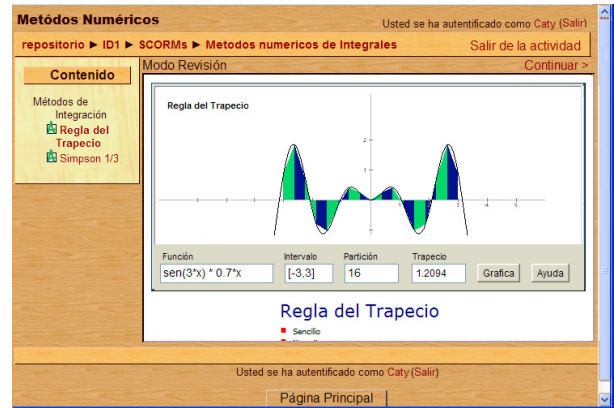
Métodos Numéricos

Usted se ha autentificado como Caty (Salir)

repositorio ► ID1 ► SCORMs ► Metodos numericos de Integrales

Salir de la actividad

Contenido

Métodos de Integración

Regla del Trapecio

Simpson 1/3

Modo Revisión

Continuar >

Regla del Trapecio

2

1

-3

-2

-1

1

2

3

4

5

-1

-2

| Función | Intervalo | Partición | Trapecio | | |
|---|---|---|---|---|---|
| sen(3*x) * 0.7*x | [-3,3] | 16 | 1.2094 | Grafica | Ayuda |

Regla del Trapecio

Sencillo

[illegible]

Usted se ha autentificado como Caty (Salir)

Página Principal